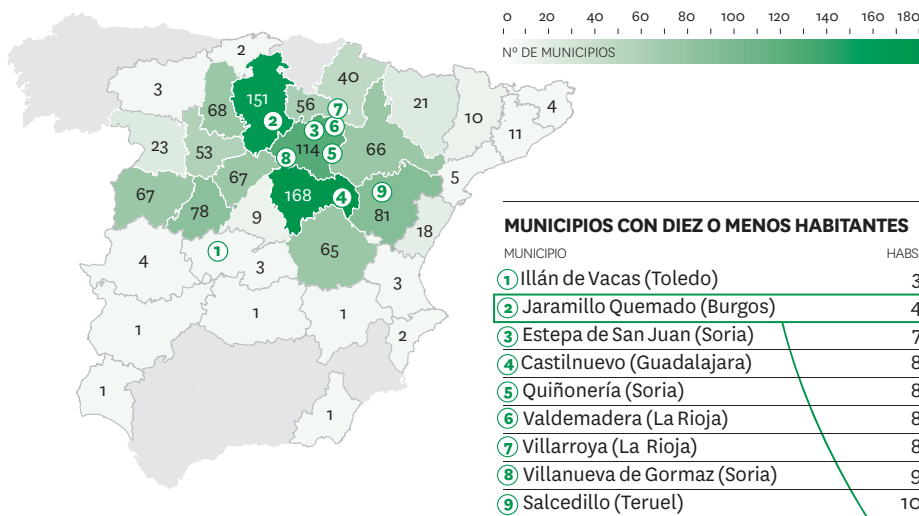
0 20 40 60 80 100 120 140 160 180
Nº DE MUNICIPIOS

2
3
68
151
56
7
40
21
10
4
11
2
3
6
23
53
8
114
5
66
67
67
5
168
4
9
78
9
81
18
1
4
3
65
3
1
1
2
1
1

MUNICIPIOS CON DIEZ O MENOS HABITANTES

| MUNICIPIO | HABS |
|---|---|
| 1 Illán de Vacas (Toledo) | 3 |
| 2 Jaramillo Quemado (Burgos) | 4 |
| 3 Estepa de San Juan (Soria) | 7 |
| 4 Castilnuevo (Guadalajara) | 8 |
| 5 Quiñonería (Soria) | 8 |
| 6 Valdemadera (La Rioja) | 8 |
| 7 Villarroya (La Rioja) | 8 |
| 8 Villanueva de Gormaz (Soria) | 9 |
| 9 Salcedillo (Teruel) | 10 |